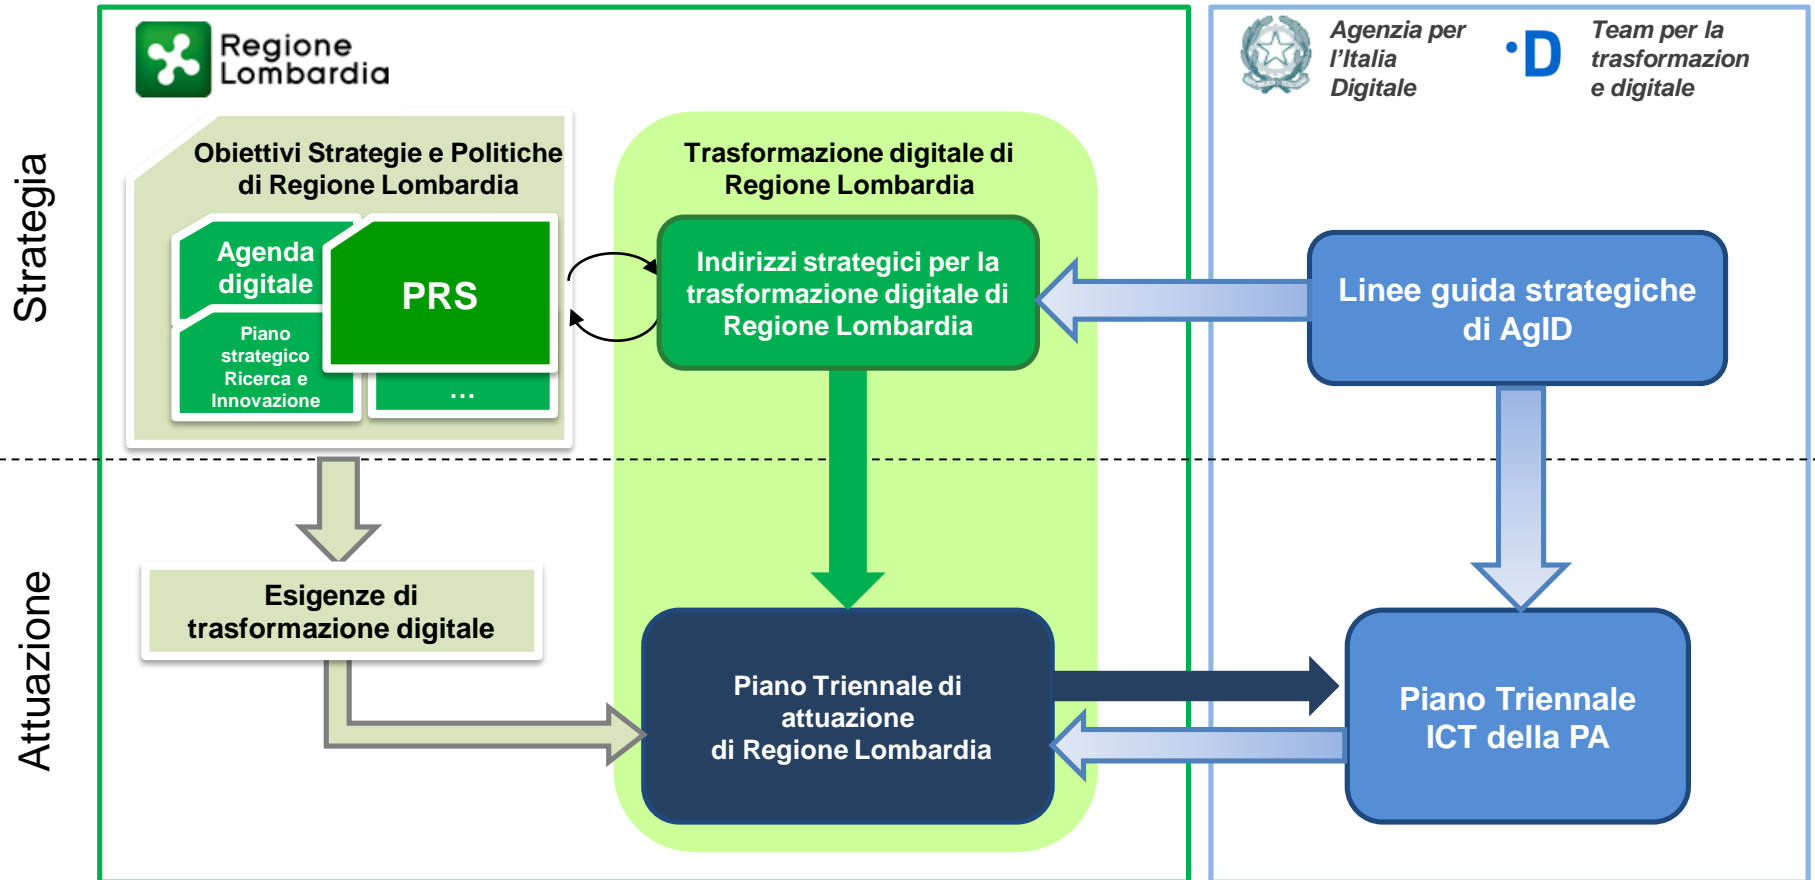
Strategia

Attuazione

Regione Lombardia

Obiettivi Strategie e Politiche di Regione Lombardia

Agenda digitale

PRS

Piano strategico Ricerca e Innovazione

...

Trasformazione digitale di Regione Lombardia

Indirizzi strategici per la trasformazione digitale di Regione Lombardia

Agenzia per l'Italia Digitale

Team per la trasformazion e digitale

Linee guida strategiche di AgID

Esigenze di trasformazione digitale

Piano Triennale di attuazione di Regione Lombardia

Piano Triennale ICT della PA